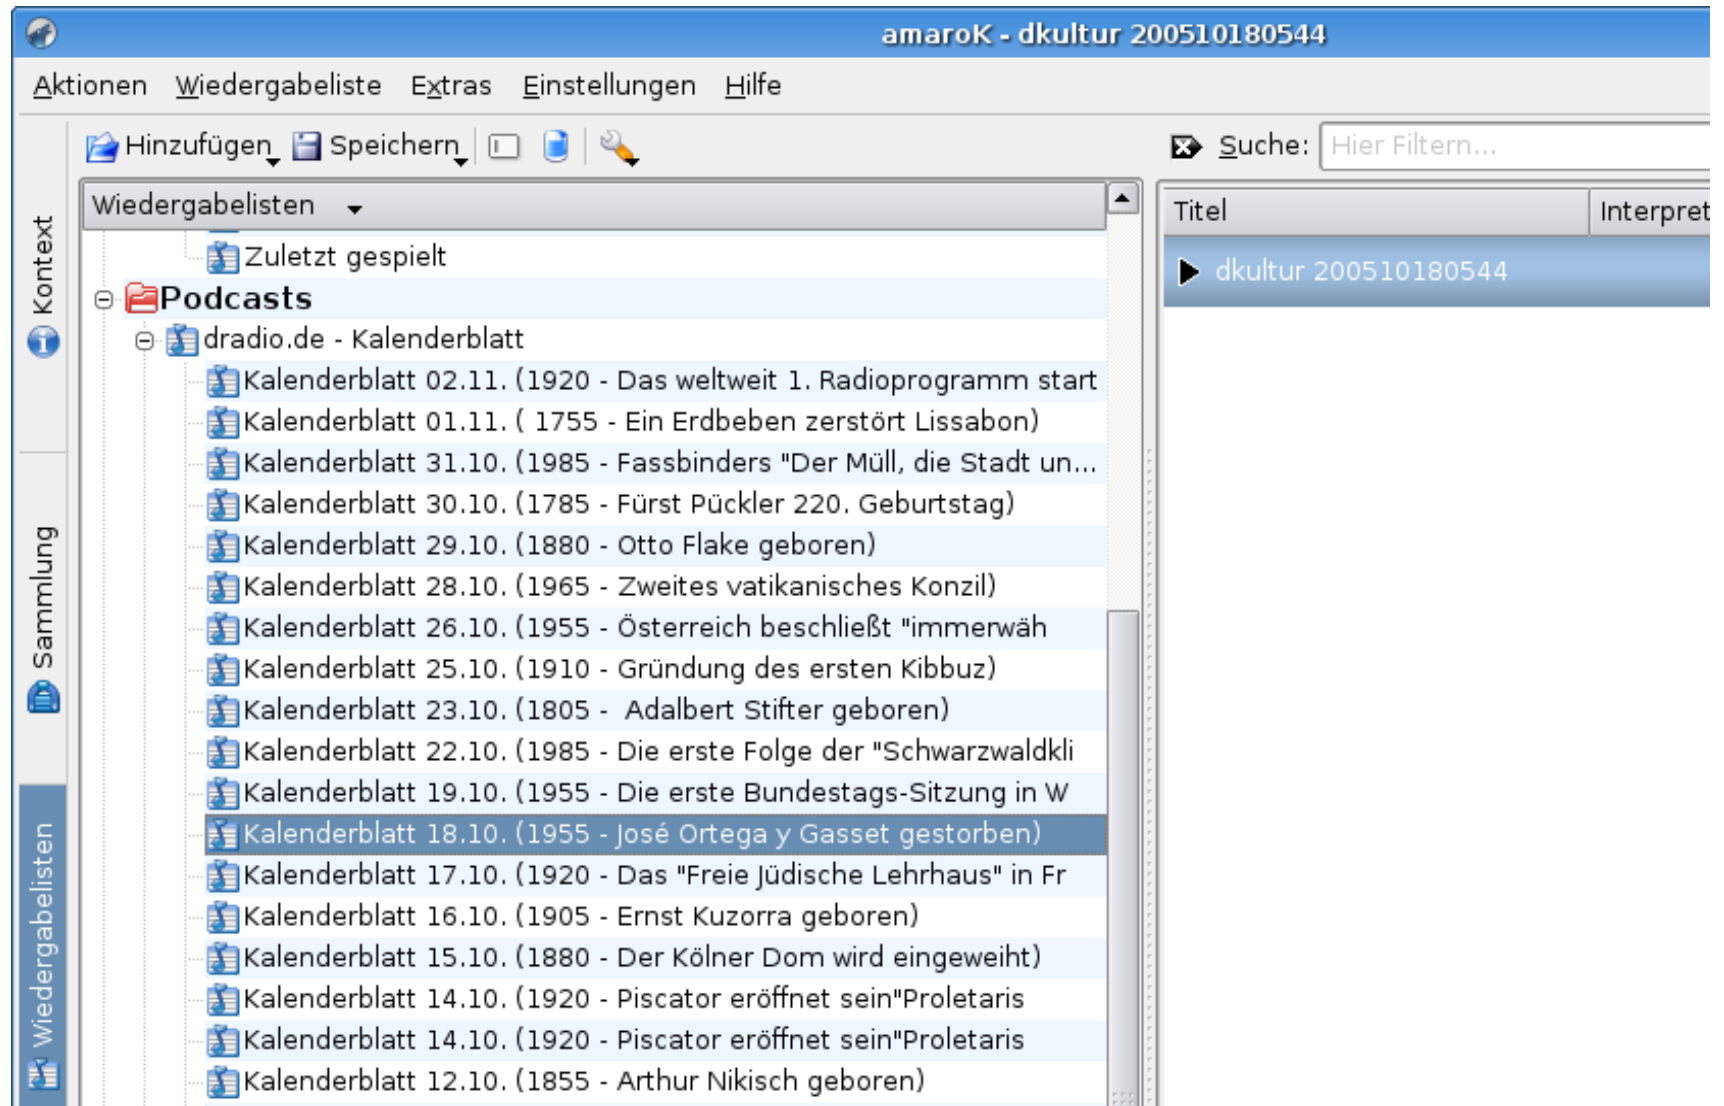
amaroK - dkultur 200510180544

Aktionen Wiedergabeliste Extras Einstellungen Hilfe

Kontext
Sammlung
Wiedergabelisten

Hinzufügen Speichern

Suche: Hier Filtern...

Wiedergabelisten

Zuletzt gespielt
Podcasts
dradio.de - Kalenderblatt
Kalenderblatt 02.11. (1920 - Das weltweit 1. Radioprogramm start
Kalenderblatt 01.11. ( 1755 - Ein Erdbeben zerstört Lissabon)
Kalenderblatt 31.10. (1985 - Fassbinders "Der Müll, die Stadt un...
Kalenderblatt 30.10. (1785 - Fürst Pückler 220. Geburtstag)
Kalenderblatt 29.10. (1880 - Otto Flake geboren)
Kalenderblatt 28.10. (1965 - Zweites vatikanisches Konzil)
Kalenderblatt 26.10. (1955 - Österreich beschließt "immerwäh
Kalenderblatt 25.10. (1910 - Gründung des ersten Kibbuz)
Kalenderblatt 23.10. (1805 - Adalbert Stifter geboren)
Kalenderblatt 22.10. (1985 - Die erste Folge der "Schwarzwaldkli
Kalenderblatt 19.10. (1955 - Die erste Bundestags-Sitzung in W
Kalenderblatt 18.10. (1955 - José Ortega y Gasset gestorben)
Kalenderblatt 17.10. (1920 - Das "Freie Jüdische Lehrhaus" in Fr
Kalenderblatt 16.10. (1905 - Ernst Kuzorra geboren)
Kalenderblatt 15.10. (1880 - Der Kölner Dom wird eingeweiht)
Kalenderblatt 14.10. (1920 - Piscator eröffnet sein"Proletaris
Kalenderblatt 14.10. (1920 - Piscator eröffnet sein"Proletaris
Kalenderblatt 12.10. (1855 - Arthur Nikisch geboren)

| Titel | Interpret |
|---|---|
| dkultur 200510180544 | |